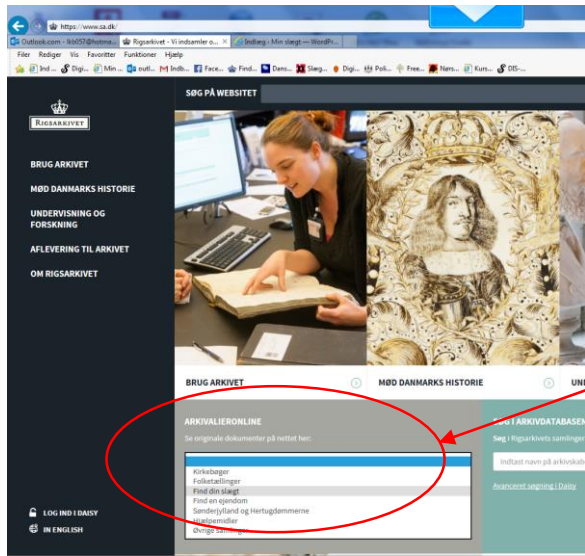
https://www.sa.dk/

Outlook.com - lkb057@hotma... Rigsarkivet - Vi indsamler o... Indlæg › Min slægt — WordPr...

Filer Rediger Vis Favoritter Funktioner Hjælp

Ind... Digi... Min ... outl... Indb... Face... Find... Dens... Slæg... Digi... Poli... Free... Nors... Kurs... DIS-...

RIGSARKIVET

SØG PÅ WEBSITET

BRUG ARKIVET

MØD DANMARKS HISTORIE

UNDERVISNING OG FORSKNING

AFLEVERING TIL ARKIVET

OM RIGSARKIVET

BRUG ARKIVET

MØD DANMARKS HISTORIE

UNI

ARKIVALIERONLINE

Se originale dokumenter på nettet her:

Kirkebøger
Folketællinger
Find din slægt
Find en ejendom
Sønderjylland og Hertugdømmerne
Hjælpemidler
Øvrige samlinger

SØG I ARKIVDATABASEN

Søg i Rigsarkivets samlinger

Indtast navn på arkivskab

Avanceret søgning i Daisy

LOG IND I DAISY

IN ENGLISH